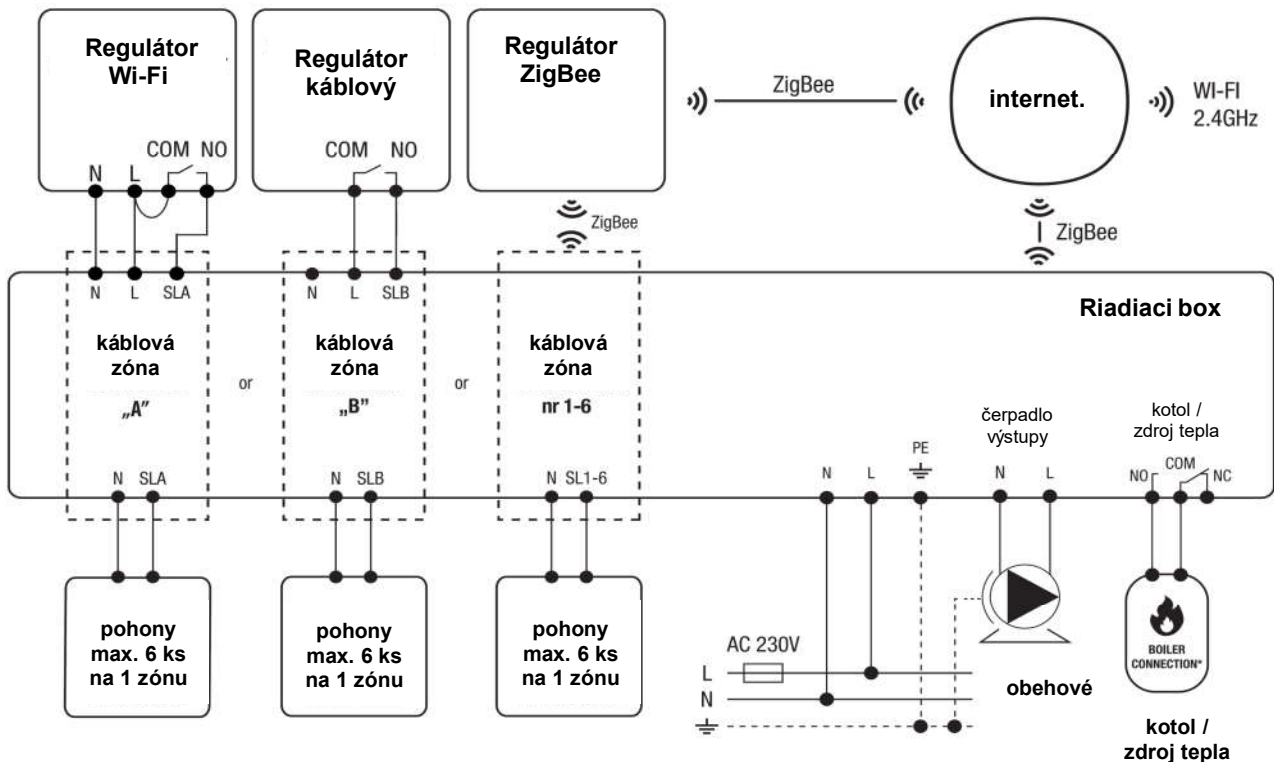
Regulátor Wi-Fi

N L COM NO

Regulátor káblový

COM NO

Regulátor ZigBee

ZigBee

internet.

WI-FI 2.4GHz

ZigBee

ZigBee

N L SLA

N L SLB

Riadiaci box

káblová zóna „A”

or

káblová zóna „B”

or

káblová zóna nr 1-6

čerpadlo výstupy

kotol / zdroj tepla

PE

N L

NO COM NC

N SLA

N SLB

N SL1-6

N L

pohony max. 6 ks na 1 zónu

pohony max. 6 ks na 1 zónu

pohony max. 6 ks na 1 zónu

AC 230V

L

N

obehové

BOILER CONNECTION*

kotol / zdroj tepla